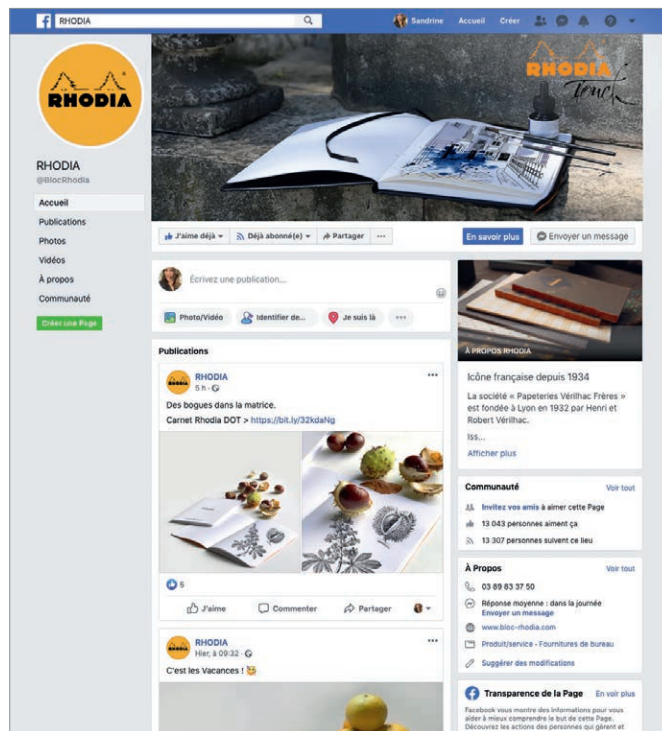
RHODIA
Sandrine Accueil Créer

RHODIA

RHODIA touch

RHODIA
@BlocRhodia

Accueil
Publications
Photos
Vidéos
À propos
Communauté
Créer une Page

J'aime déjà ▾ Déjà abonné(e) ▾ Partager ···
En savoir plus Envoyer un message

Écrivez une publication...

Photo/Vidéo Identifier de... Je suis là ···

Publications

RHODIA
5 h ·
Des bogues dans la matrice.
Carnet Rhodia DOT > https://bit.ly/32kdaNg

5

J'aime Commenter Partager

RHODIA
Hier, à 09:32 ·
C'est les Vacances !

À PROPOS RHODIA
Icône française depuis 1934
La société « Papeteries Vérilhac Frères » est fondée à Lyon en 1932 par Henri et Robert Vérilhac.
Iss...
Afficher plus

Communauté Voir tout
Invitez vos amis à aimer cette Page
13 043 personnes aiment ça
13 307 personnes suivent ce lieu

À Propos Voir tout
03 89 83 37 50
Réponse moyenne : dans la journée
Envoyer un message
www.bloc-rhodia.com
Produit/service · Fournitures de bureau
Suggérer des modifications

Transparence de la Page En voir plus
Facebook vous montre des informations pour vous aider à mieux comprendre le but de cette Page. Découvrez les actions des personnes qui gèrent et